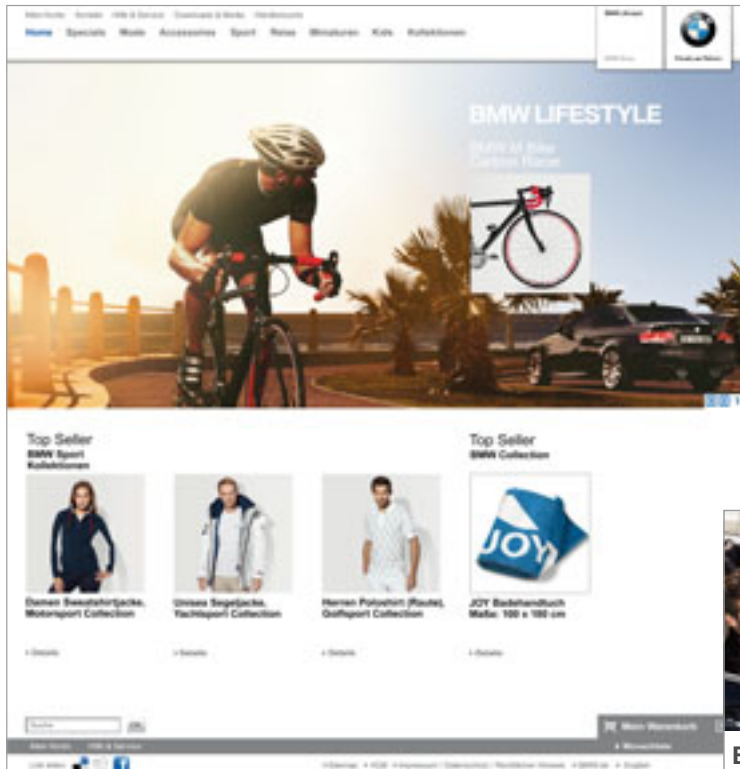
Mein Konto Kontakt Hilfe & Service Downloads & Medien Händlersuche

Home Specials Mode Accessoires Sport Reise Miniaturen Kids Kollektionen

BMW Group

BMW LIFESTYLE

BMW M Bike Carbon Racer

Top Seller
BMW Sport Kollektionen

Damen Sweatshirtjacke, Motorsport Collection

› Details

Unisex Segeljacke, Yachtsport Collection

› Details

Herren Poloshirt (Raute), Golfsport Collection

› Details

Top Seller
BMW Collection

JOY

JOY Badehandtuch Maße: 100 x 180 cm

› Details

Suche

Mein Warenkorb

› Merkzettel

Mein Konto Hilfe & Service

Link teilen

› Sitemap › AGB › Impressum › Datenschutz › Rechtliche Hinweise › BMW.de › English